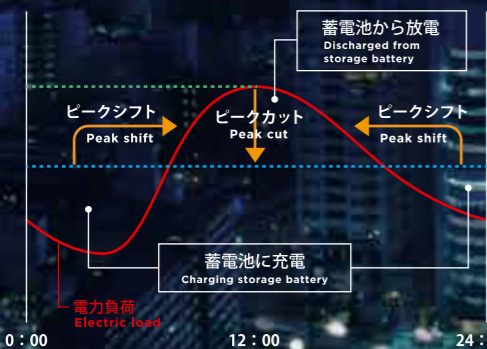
蓄電池から放電
Discharged from storage battery

ピークシフト
Peak shift

ピークカット
Peak cut

ピークシフト
Peak shift

蓄電池に充電
Charging storage battery

電力負荷
Electric load

0：00

12：00

24：